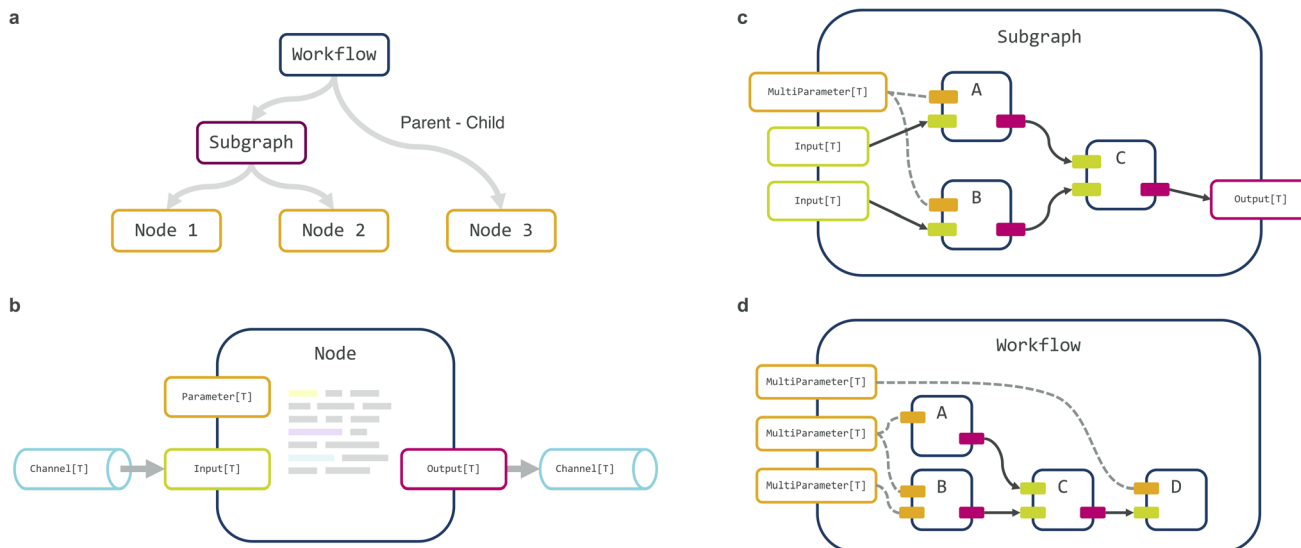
a

Workflow

Parent - Child

Subgraph

Node 1

Node 2

Node 3

b

Node

Parameter[T]

Channel[T]

Input[T]

Output[T]

Channel[T]

c

Subgraph

MultiParameter[T]

A

Input[T]

C

Input[T]

B

Output[T]

d

Workflow

MultiParameter[T]

A

MultiParameter[T]

MultiParameter[T]

B

C

D